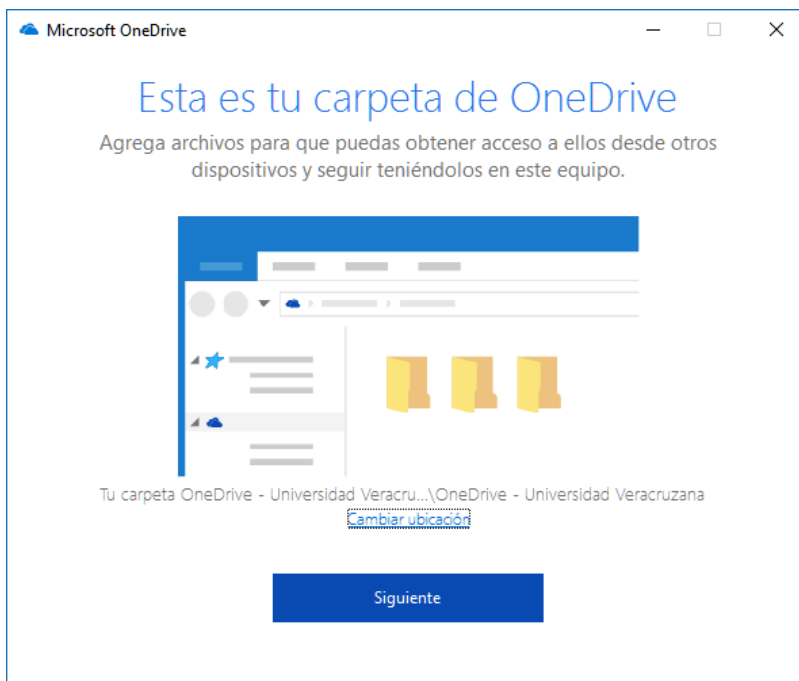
Microsoft OneDrive

Esta es tu carpeta de OneDrive

Agrega archivos para que puedas obtener acceso a ellos desde otros dispositivos y seguir teniéndolos en este equipo.

Tu carpeta OneDrive - Universidad Veracru...\OneDrive - Universidad Veracruzana

Cambiar ubicación

Siguiente